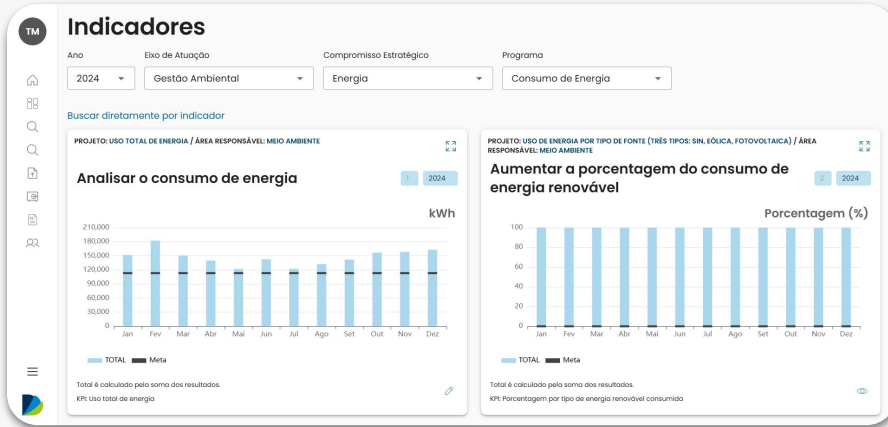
TM

Indicadores

Ano
2024

Eixo de Atuação
Gestão Ambiental

Compromisso Estratégico
Energia

Programa
Consumo de Energia

Buscar diretamente por indicador

PROJETO: USO TOTAL DE ENERGIA / ÁREA RESPONSÁVEL: MEIO AMBIENTE

Analisar o consumo de energia

1 2024

kWh

210,000
180,000
150,000
120,000
90,000
60,000
30,000
0

Jan Fev Mar Abr Mai Jun Jul Ago Set Out Nov Dez

TOTAL Meta

Total é calculado pela soma dos resultados.
KPI: Uso total de energia

PROJETO: USO DE ENERGIA POR TIPO DE FONTE (TRÊS TIPOS: SIN, EÓLICA, FOTOVOLTAICA) / ÁREA RESPONSÁVEL: MEIO AMBIENTE

Aumentar a porcentagem do consumo de energia renovável

2 2024

Porcentagem (%)

100
80
60
40
20
0

Jan Fev Mar Abr Mai Jun Jul Ago Set Out Nov Dez

TOTAL Meta

Total é calculado pela soma dos resultados.
KPI: Porcentagem por tipo de energia renovável consumida